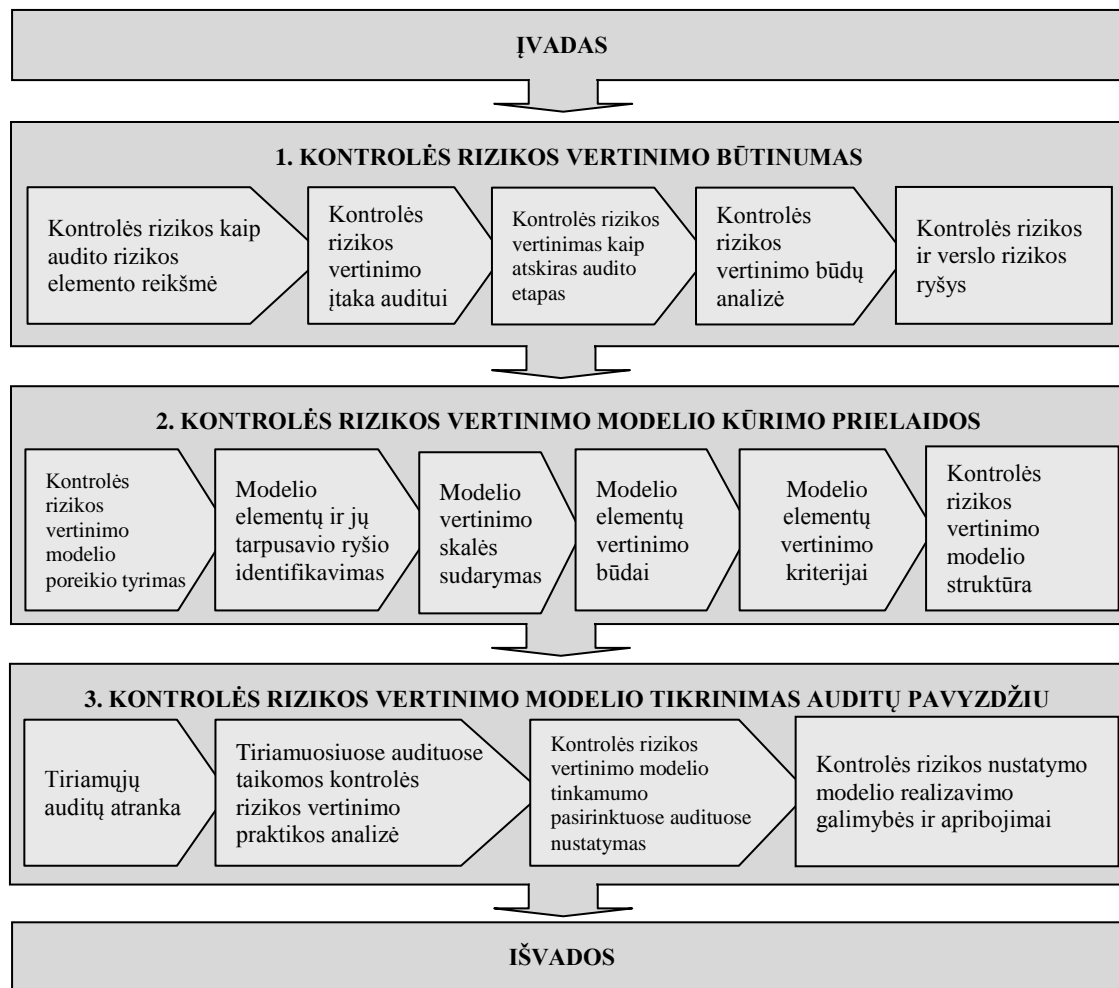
ĮVADAS

1. KONTROLĖS RIZIKOS VERTINIMO BŪTINUMAS

Kontrolės rizikos kaip audito rizikos elemento reikšmė

Kontrolės rizikos vertinimo įtaka auditui

Kontrolės rizikos vertinimas kaip atskiras audito etapas

Kontrolės rizikos vertinimo būdų analizė

Kontrolės rizikos ir verslo rizikos ryšys

2. KONTROLĖS RIZIKOS VERTINIMO MODELIO KŪRIMO PRIELAIDOS

Kontrolės rizikos vertinimo modelio poreikio tyrimas

Modelio elementų ir jų tarpusavio ryšio identifikavimas

Modelio vertinimo skalės sudarymas

Modelio elementų vertinimo būdai

Modelio elementų vertinimo kriterijai

Kontrolės rizikos vertinimo modelio struktūra

3. KONTROLĖS RIZIKOS VERTINIMO MODELIO TIKRINIMAS AUDITŲ PAVYZDŽIU

Tiriamųjų auditų atranka

Tiriamuosiuose audituose taikomos kontrolės rizikos vertinimo praktikos analizė

Kontrolės rizikos vertinimo modelio tinkamumo pasirinktuose audituose nustatymas

Kontrolės rizikos nustatymo modelio realizavimo galimybės ir apribojimai

IŠVADOS